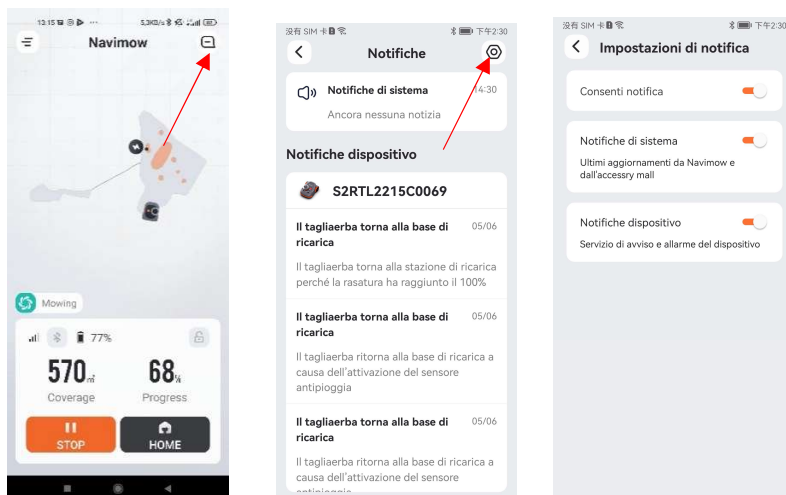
13:15 5,3KB/s

Navimow

Mowing

77%

570㎡
Coverage

68%
Progress

STOP

HOME

没有 SIM 卡 下午2:30

Notifiche

Notifiche di sistema 14:30
Ancora nessuna notizia

Notifiche dispositivo

S2RTL2215C0069

Il tagliaerba torna alla base di ricarica 05/06
Il tagliaerba torna alla stazione di ricarica perché la rasatura ha raggiunto il 100%

Il tagliaerba torna alla base di ricarica 05/06
Il tagliaerba ritorna alla base di ricarica a causa dell'attivazione del sensore antipioggia

Il tagliaerba torna alla base di ricarica 05/06
Il tagliaerba ritorna alla base di ricarica a causa dell'attivazione del sensore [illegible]

没有 SIM 卡 下午2:30

Impostazioni di notifica

Consenti notifica

Notifiche di sistema
Ultimi aggiornamenti da Navimow e dall'accessry mall

Notifiche dispositivo
Servizio di avviso e allarme del dispositivo